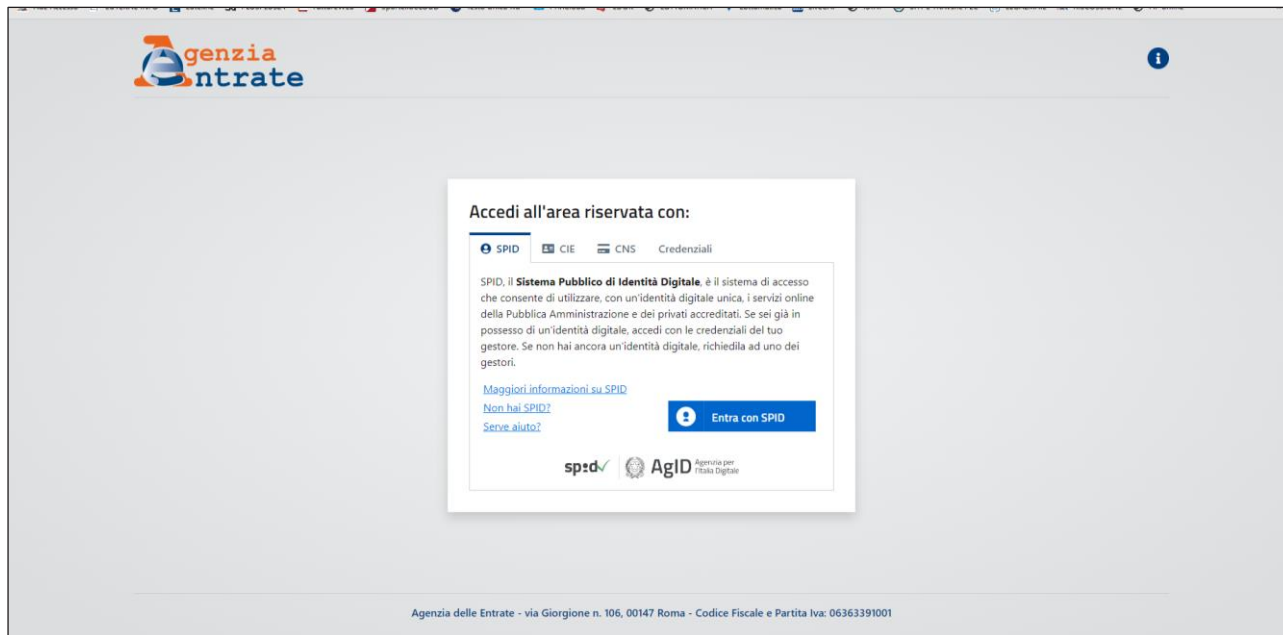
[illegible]

Agenzia Entrate

Accedi all'area riservata con:

SPID CIE CNS Credenziali

SPID, il **Sistema Pubblico di Identità Digitale**, è il sistema di accesso che consente di utilizzare, con un'identità digitale unica, i servizi online della Pubblica Amministrazione e dei privati accreditati. Se sei già in possesso di un'identità digitale, accedi con le credenziali del tuo gestore. Se non hai ancora un'identità digitale, richiedila ad uno dei gestori.

Maggiori informazioni su SPID
Non hai SPID?
Serve aiuto?

Entra con SPID

spid AgID Agenzia per l'Italia Digitale

Agenzia delle Entrate - via Giorgione n. 106, 00147 Roma - Codice Fiscale e Partita Iva: 06363391001